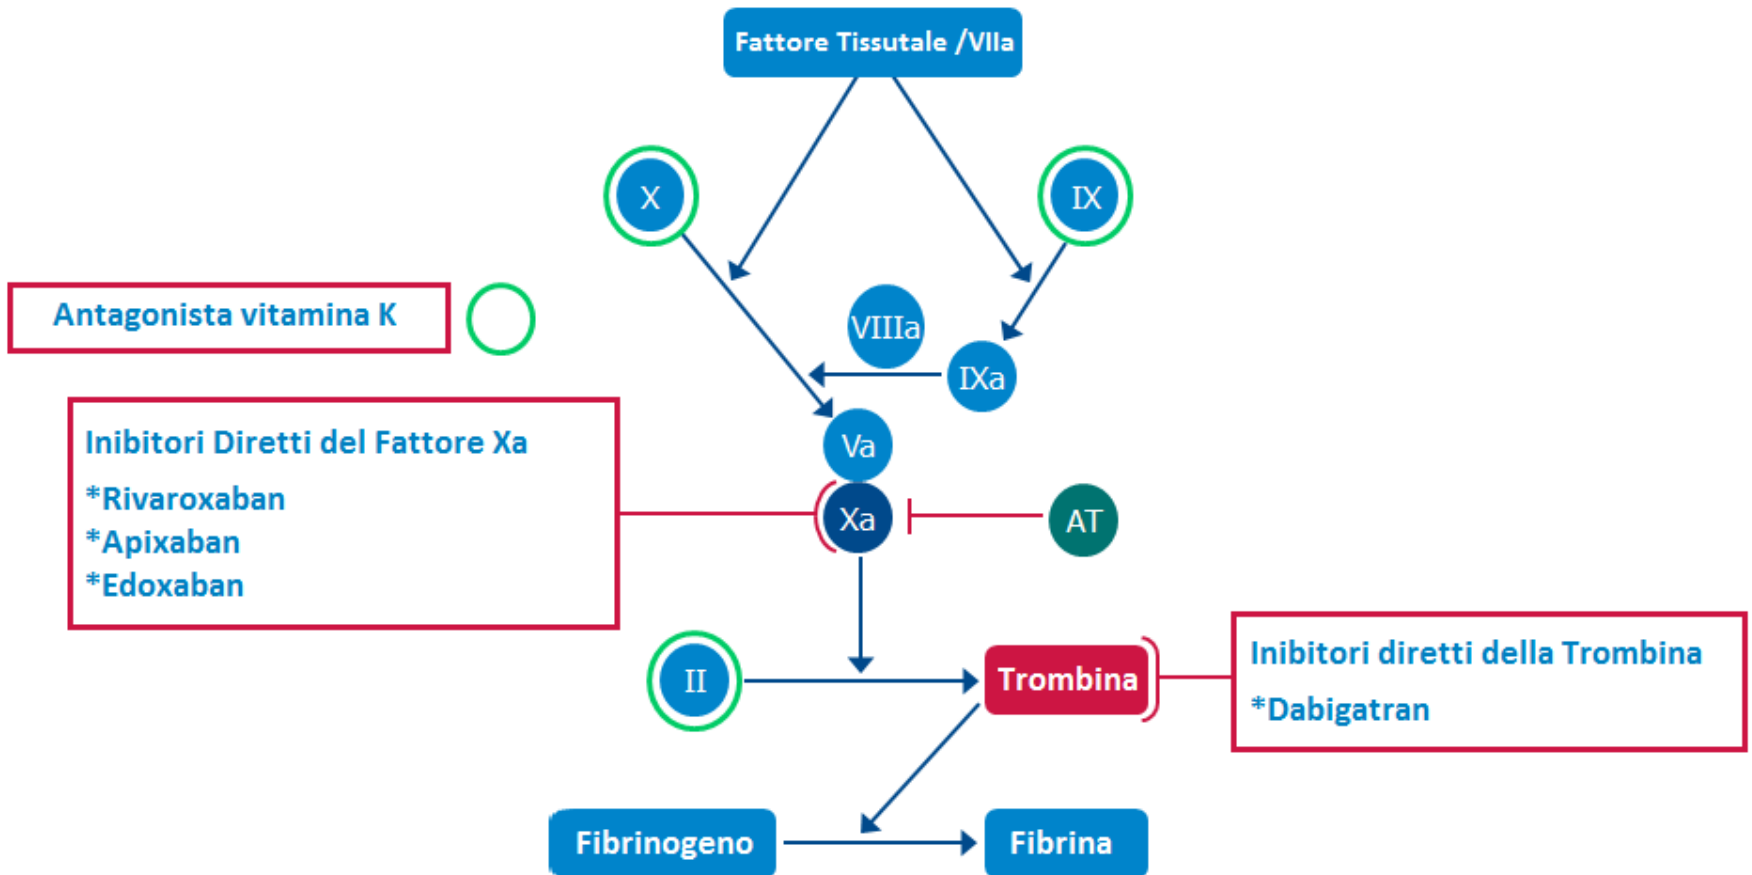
Fattore Tissutale /VIIa

X

IX

Antagonista vitamina K

VIIIa

IXa

Va

Inibitori Diretti del Fattore Xa

*Rivaroxaban
*Apixaban
*Edoxaban

Xa

AT

II

Trombina

Inibitori diretti della Trombina

*Dabigatran

Fibrinogeno

Fibrina